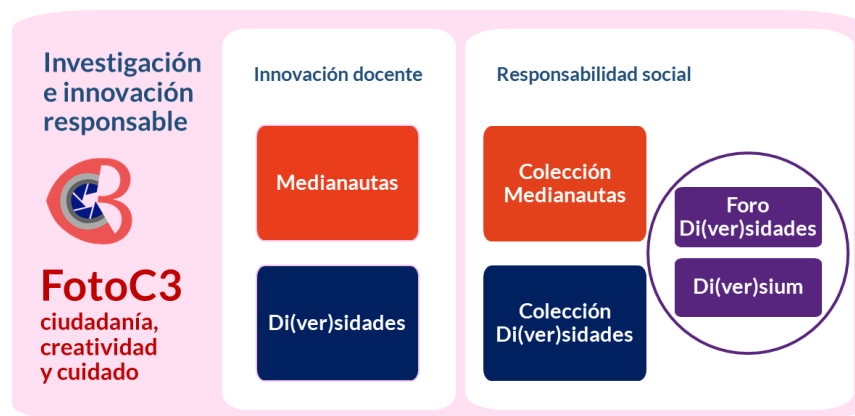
Investigación e innovación responsable

FotoC3
ciudadanía, creatividad y cuidado

Innovación docente

Medianautas

Di(ver)sidades

Responsabilidad social

Colección Medianautas

Colección Di(ver)sidades

Foro Di(ver)sidades

Di(ver)sium